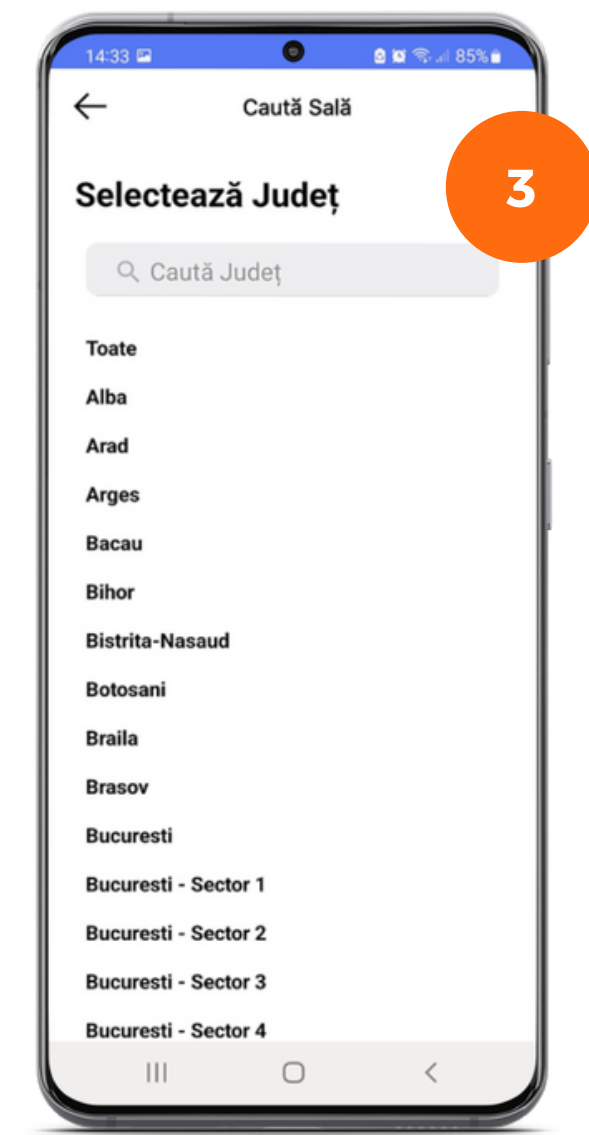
14:33 85%

←

Caută Sală

3

Selectează Județ

Caută Județ

Toate

Alba

Arad

Arges

Bacau

Bihor

Bistrita-Nasaud

Botosani

Braila

Brasov

Bucuresti

Bucuresti - Sector 1

Bucuresti - Sector 2

Bucuresti - Sector 3

Bucuresti - Sector 4